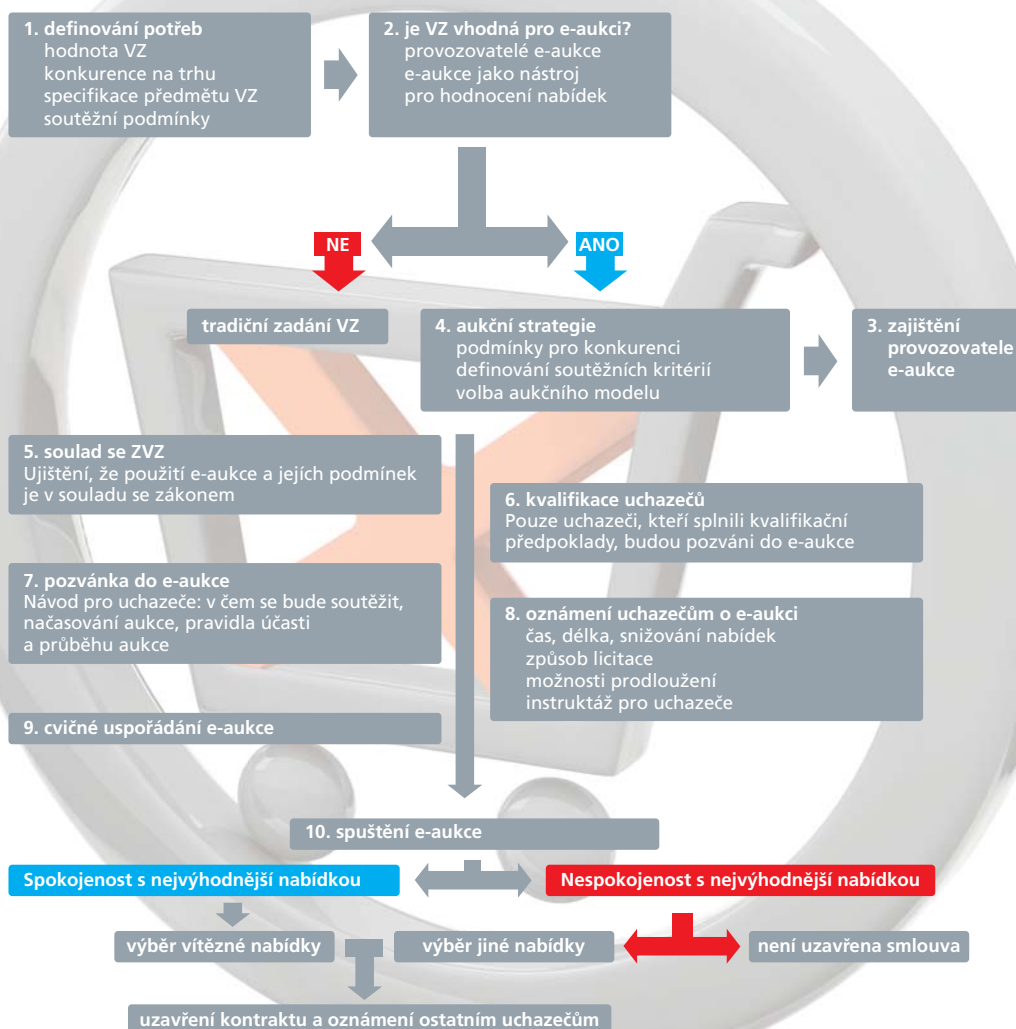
**1. definování potřeb**
hodnota VZ
konkurence na trhu
specifikace předmětu VZ
soutěžní podmínky

**2. je VZ vhodná pro e-aukci?**
provozovatelé e-aukce
e-aukce jako nástroj
pro hodnocení nabídek

NE

ANO

tradiční zadání VZ

**4. aukční strategie**
podmínky pro konkurenci
definování soutěžních kritérií
volba aukčního modelu

**3. zajištění provozovatele e-aukce**

**5. soulad se ZVZ**
Ujištění, že použití e-aukce a jejích podmínek je v souladu se zákonem

**6. kvalifikace uchazečů**
Pouze uchazeči, kteří splnili kvalifikační předpoklady, budou pozváni do e-aukce

**7. pozvánka do e-aukce**
Návod pro uchazeče: v čem se bude soutěžit, načasování aukce, pravidla účasti a průběhu aukce

**8. oznámení uchazečům o e-aukci**
čas, délka, snižování nabídek
způsob licitace
možnosti prodloužení
instruktáž pro uchazeče

9. cvičné uspořádání e-aukce

10. spuštění e-aukce

Spokojenost s nejvýhodnější nabídkou

Nespokojenost s nejvýhodnější nabídkou

výběr vítězné nabídky

výběr jiné nabídky

není uzavřena smlouva

uzavření kontraktu a oznámení ostatním uchazečům